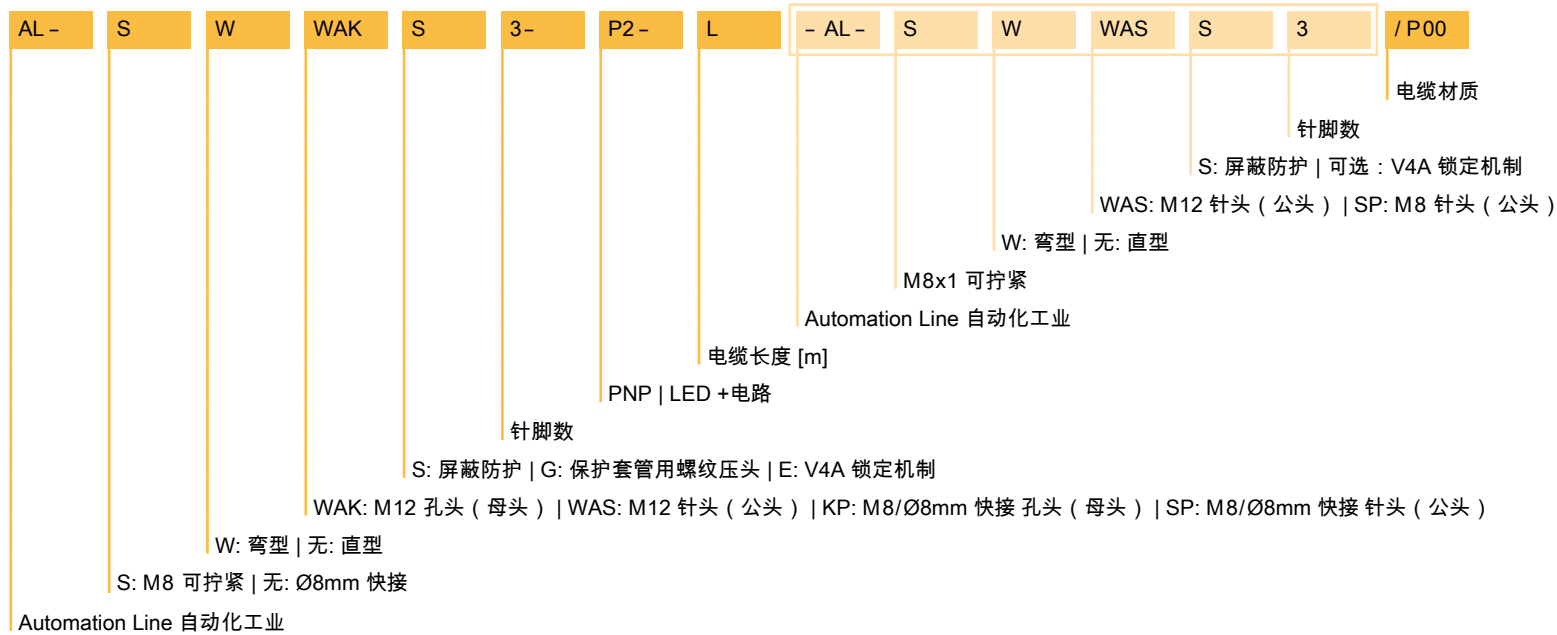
| AL – | S | W | WAK | S | 3– | P2 – | L | – AL – | S | W | WAS | S | 3 | / P00 |
|---|---|---|---|---|---|---|---|---|---|---|---|---|---|---|

电缆材质

针脚数

S: 屏蔽防护 | 可选：V4A 锁定机制

WAS: M12 针头（公头）| SP: M8 针头（公头）

W: 弯型 | 无: 直型

M8x1 可拧紧

Automation Line 自动化工业

电缆长度 [m]

PNP | LED +电路

针脚数

S: 屏蔽防护 | G: 保护套管用螺纹压头 | E: V4A 锁定机制

WAK: M12 孔头（母头）| WAS: M12 针头（公头）| KP: M8/Ø8mm 快接 孔头（母头）| SP: M8/Ø8mm 快接 针头（公头）

W: 弯型 | 无: 直型

S: M8 可拧紧 | 无: Ø8mm 快接

Automation Line 自动化工业